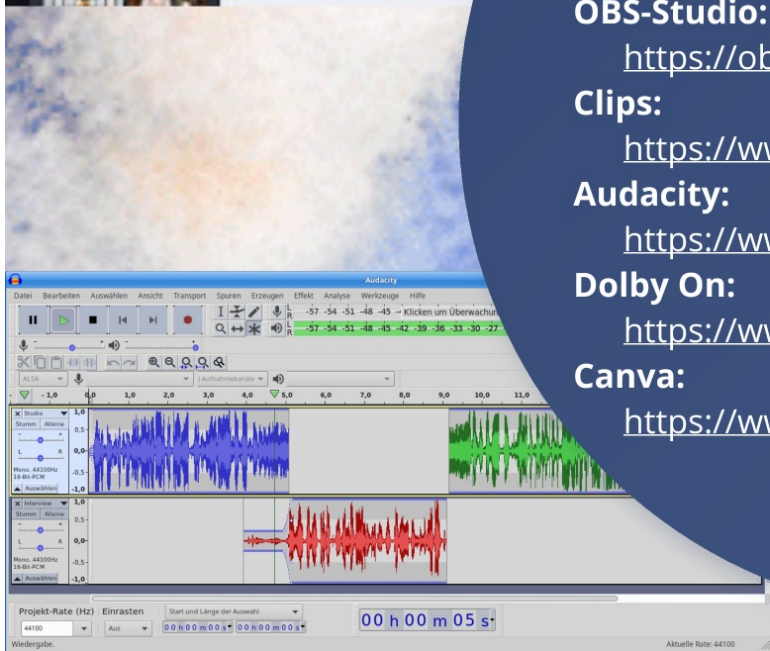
OBS-Studio:
https://ob

Clips:
https://ww

Audacity:
https://ww

Dolby On:
https://ww

Canva:
https://ww

Audacity

Datei Bearbeiten Auswählen Ansicht Transport Spuren Erzeugen Effekt Analyse Werkzeuge Hilfe

-57 -54 -51 -48 -45 - Klicken um Überwachun

-57 -54 -51 -48 -45 -42 -39 -36 -33 -30 -27

ALSA

1 (Aufnahmekanäle)

- 1,0 0,0 1,0 2,0 3,0 4,0 5,0 6,0 7,0 8,0 9,0 10,0 11,0

Studio
Stumm Allein
L R
Mono, 44100Hz
16-Bit-PCM
Auswählen

1,0
0,5
0,0
-0,5
-1,0

Interview
Stumm Allein
L R
Mono, 44100Hz
16-Bit-PCM
Auswählen

1,0
0,5
0,0-
-0,5
-1,0

Projekt-Rate (Hz) Einrasten Start und Länge der Auswahl

44100 Aus 00 h 00 m 00 s 00 h 00 m 00 s

00 h 00 m 05 s

Wiedergabe.

Aktuelle Rate: 44100